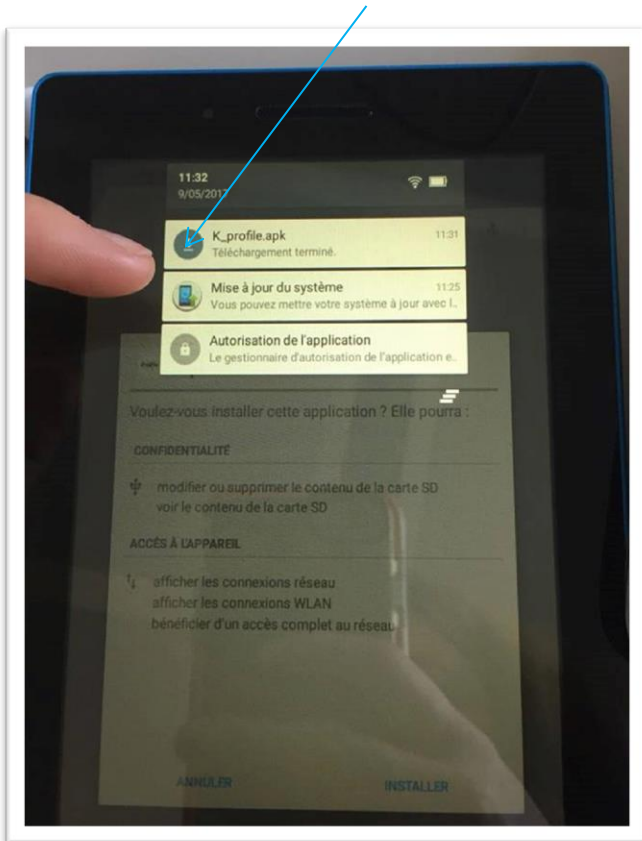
11:32
9/05/2017

K_profile.apk
Téléchargement terminé.
11:31

Mise à jour du système
Vous pouvez mettre votre système à jour avec l...
11:25

Autorisation de l'application
Le gestionnaire d'autorisation de l'application e...

Voulez-vous installer cette application ? Elle pourra :

CONFIDENTIALITÉ

modifier ou supprimer le contenu de la carte SD
voir le contenu de la carte SD

ACCÈS À L'APPAREIL

afficher les connexions réseau
afficher les connexions WLAN
bénéficier d'un accès complet au réseau

ANNULER
INSTALLER